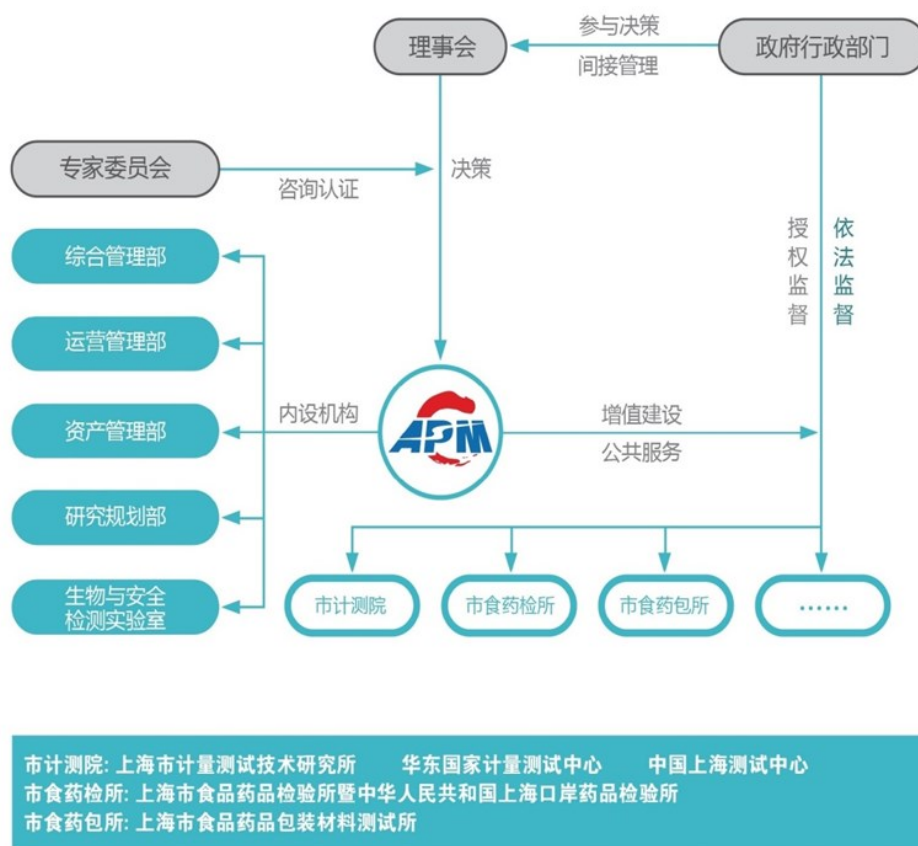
理事会

参与决策

间接管理

政府行政部门

专家委员会

咨询认证

决策

授权监督

依法监督

综合管理部

运营管理部

资产管理部

研究规划部

生物与安全检测实验室

内设机构

APM

增值建设

公共服务

市计测院

市食药检所

市食药包所

……

市计测院：上海市计量测试技术研究所　华东国家计量测试中心　中国上海测试中心
市食药检所：上海市食品药品检验所暨中华人民共和国上海口岸药品检验所
市食药包所：上海市食品药品包装材料测试所